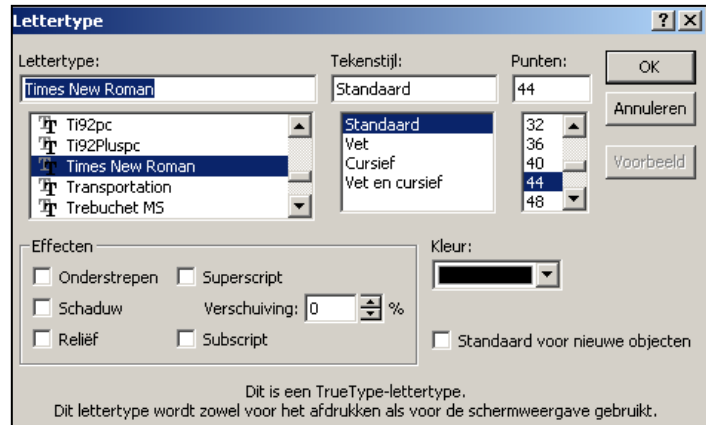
Lettertype

?  X

Lettertype:
Times New Roman
Ti92pc
Ti92Pluspc
Times New Roman
Transportation
Trebuchet MS

Tekenstijl:
Standaard
Standaard
Vet
Cursief
Vet en cursief

Punten:
44
32
36
40
44
48

OK
Annuleren
Voorbeeld

Effecten
Onderstrepen
Superscript
Schaduw
Verschuiving: 0 %
Reliëf
Subscript

Kleur:

Standaard voor nieuwe objecten

Dit is een TrueType-lettertype.
Dit lettertype wordt zowel voor het afdrukken als voor de schermweergave gebruikt.